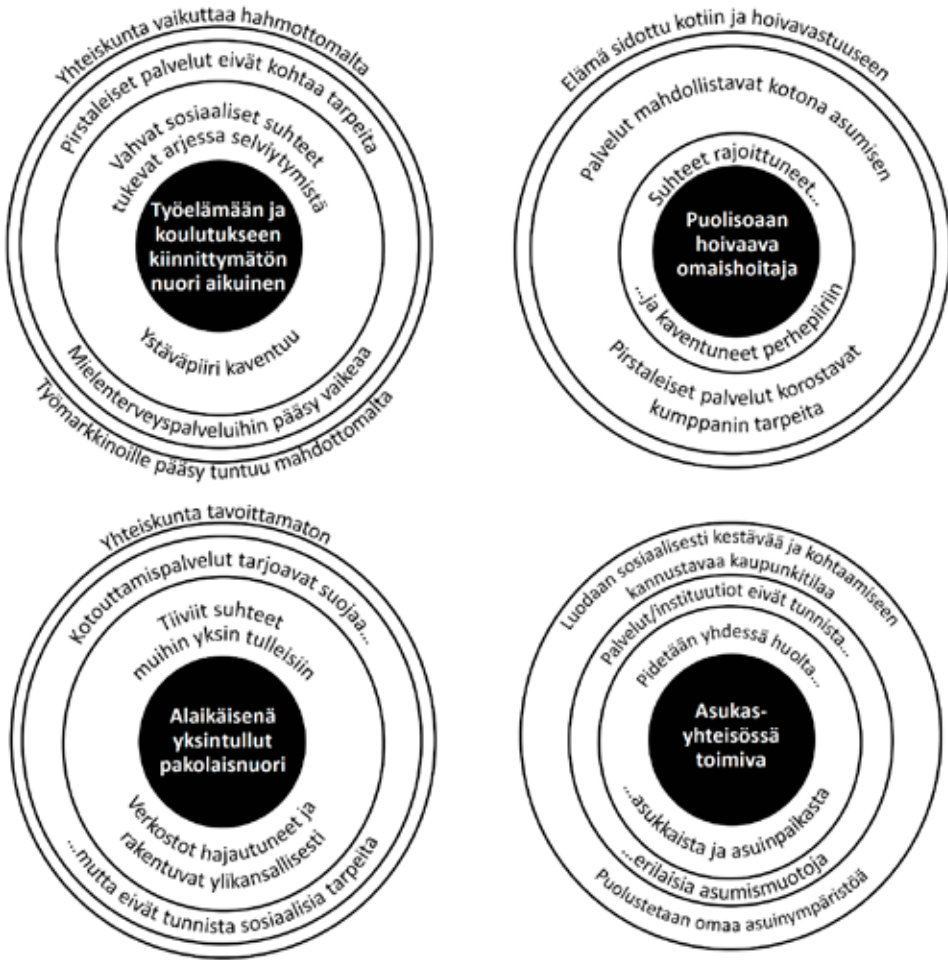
Yhteiskunta vaikuttaa hahmottomalta

Pirstaleiset palvelut eivät kohtaa tarpeita

Vahvat sosiaaliset suhteet tukevat arjessa selviytymistä

Työelämään ja koulutukseen kiinnittymätön nuori aikuinen

Ystäväpiiri kaventuu

Mielenterveyspalveluihin pääsy vaikeaa

Työmarkkinoille pääsy tuntuu mahdottomalta

Elämä sidottu kotiin ja hoivavastuuseen

Palvelut mahdollistavat kotona asumisen

Suhteet rajoittuneet...

Puolisoaan hoivaava omaishoitaja

...ja kaventuneet perhepiiriin

Pirstaleiset palvelut korostavat kumppanin tarpeita

Yhteiskunta tavoittamaton

Kotouttamispalvelut tarjoavat suojaa...

Tiiviit suhteet muihin yksin tulleisiin

Alaikäisenä yksintullut pakolaisnuori

Verkostot hajautuneet ja rakentuvat ylikansallisesti

...mutta eivät tunnista sosiaalisia tarpeita

Luodaan sosiaalisesti kestävää ja kohtaamiseen kannustavaa kaupunkitilaa

Palvelut/instituutiot eivät tunnista...

Pidetään yhdessä huolta...

Asukas-yhteisössä toimiva

...asukkaista ja asuinpaikasta

...erilaisia asumismuotoja

Puolustetaan omaa asuinympäristöä